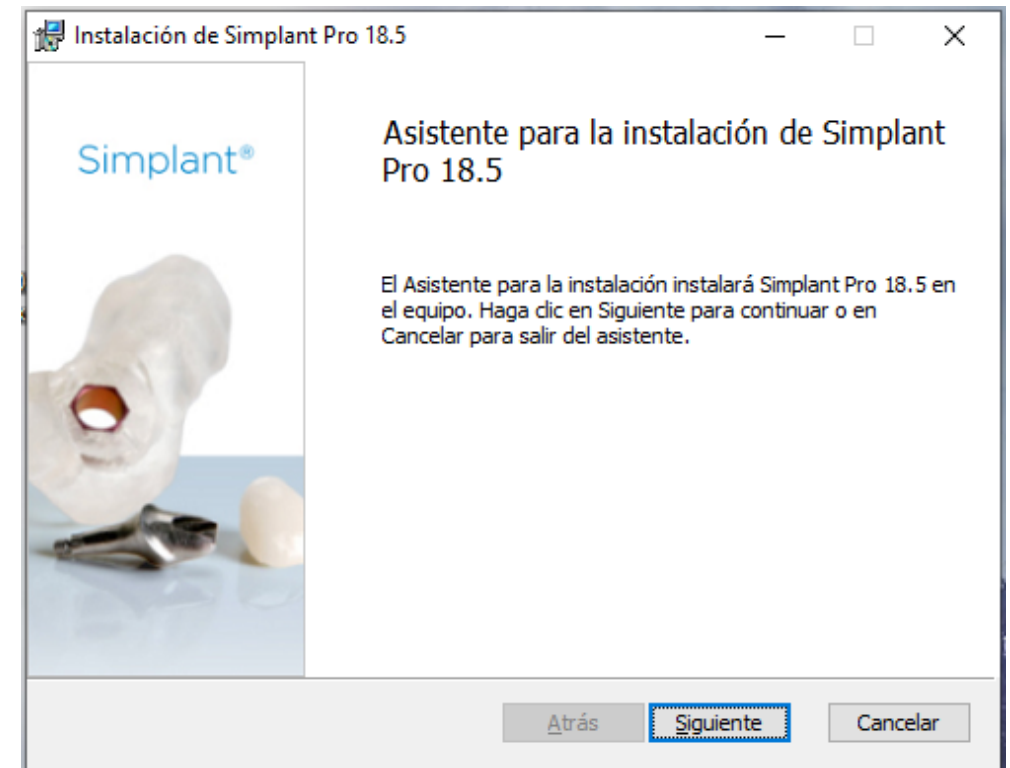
Instalación de Simplant Pro 18.5

Simplant®

Asistente para la instalación de Simplant Pro 18.5

El Asistente para la instalación instalará Simplant Pro 18.5 en el equipo. Haga clic en Siguiente para continuar o en Cancelar para salir del asistente.

Atrás

Siguiente

Cancelar